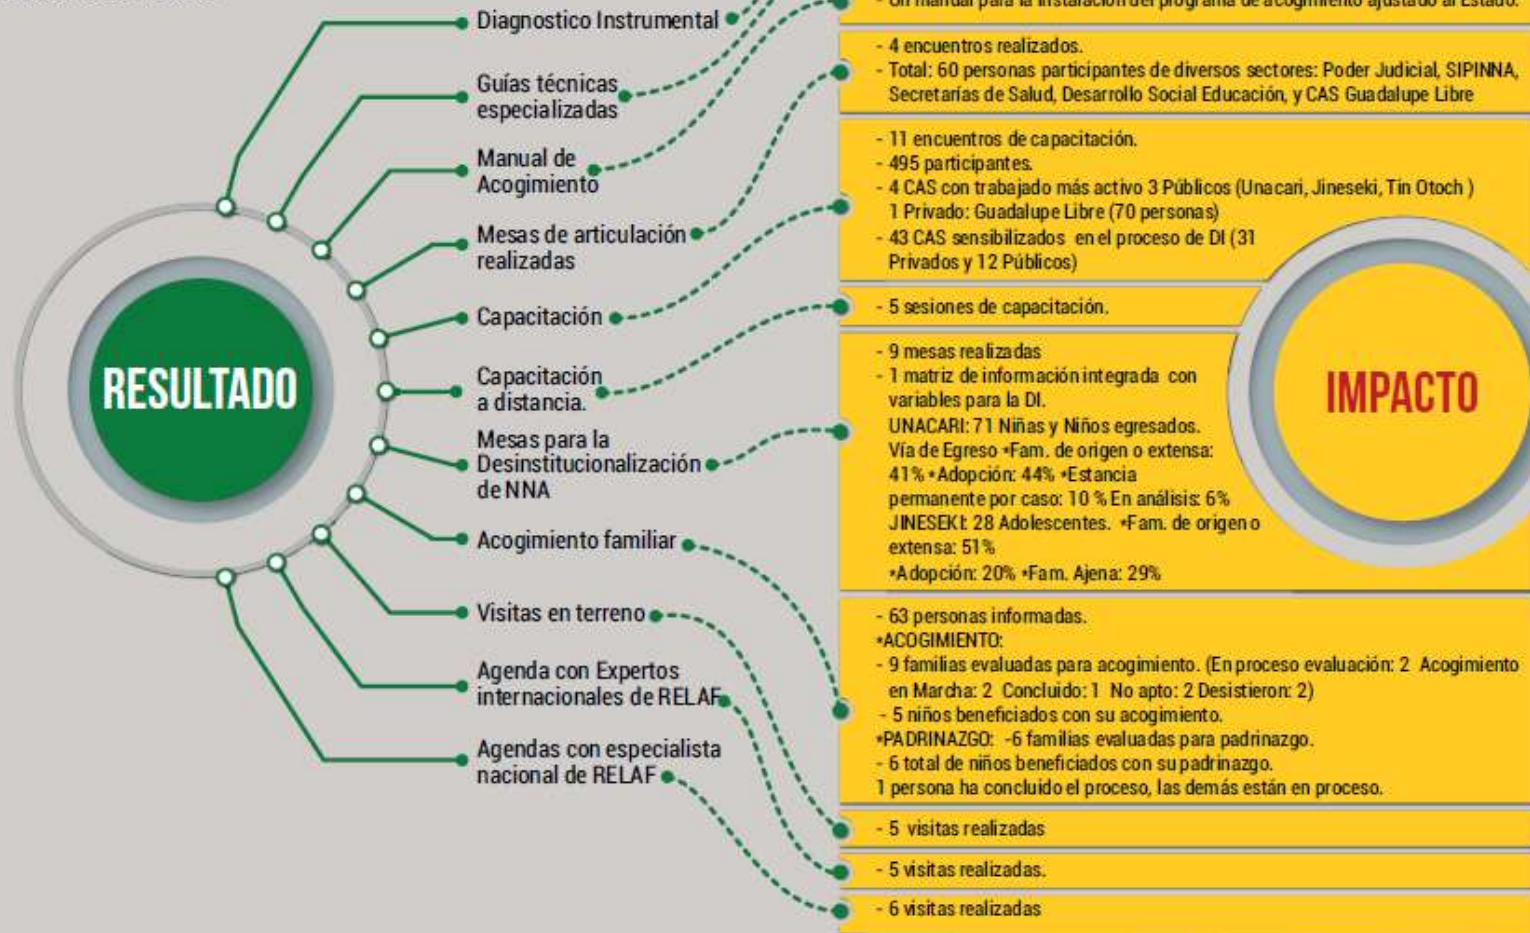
RESULTADO

Diagnostico Instrumental

Guías técnicas especializadas

Manual de Acogimiento

Mesas de articulación realizadas

Capacitación

Capacitación a distancia.

Mesas para la Desinstitucionalización de NNA

Acogimiento familiar

Visitas en terreno

Agenda con Expertos internacionales de RELAF

Agendas con especialista nacional de RELAF

- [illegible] manual para la instalación del programa de acogimiento ajustado al Estado.

- 4 encuentros realizados.
- Total: 60 personas participantes de diversos sectores: Poder Judicial, SIPINNA, Secretarías de Salud, Desarrollo Social Educación, y CAS Guadalupe Libre

- 11 encuentros de capacitación.
- 495 participantes.
- 4 CAS con trabajado más activo 3 Públicos (Unacari, Jineseki, Tin Otoch ) 1 Privado: Guadalupe Libre (70 personas)
- 43 CAS sensibilizados en el proceso de DI (31 Privados y 12 Públicos)

- 5 sesiones de capacitación.

- 9 mesas realizadas
- 1 matriz de información integrada con variables para la DI.
UNACARI: 71 Niñas y Niños egresados. Vía de Egreso •Fam. de origen o extensa: 41% •Adopción: 44% •Estancia permanente por caso: 10 % En análisis: 6%
JINESEKI: 28 Adolescentes. •Fam. de origen o extensa: 51%
•Adopción: 20% •Fam. Ajena: 29%

- 63 personas informadas.
•ACOGIMIENTO:
- 9 familias evaluadas para acogimiento. (En proceso evaluación: 2 Acogimiento en Marcha: 2 Concluido: 1 No apto: 2 Desistieron: 2)
- 5 niños beneficiados con su acogimiento.
•PADRINAZGO: -6 familias evaluadas para padrinazgo.
- 6 total de niños beneficiados con su padrinazgo.
1 persona ha concluido el proceso, las demás están en proceso.

- 5 visitas realizadas

- 5 visitas realizadas.

- 6 visitas realizadas

IMPACTO